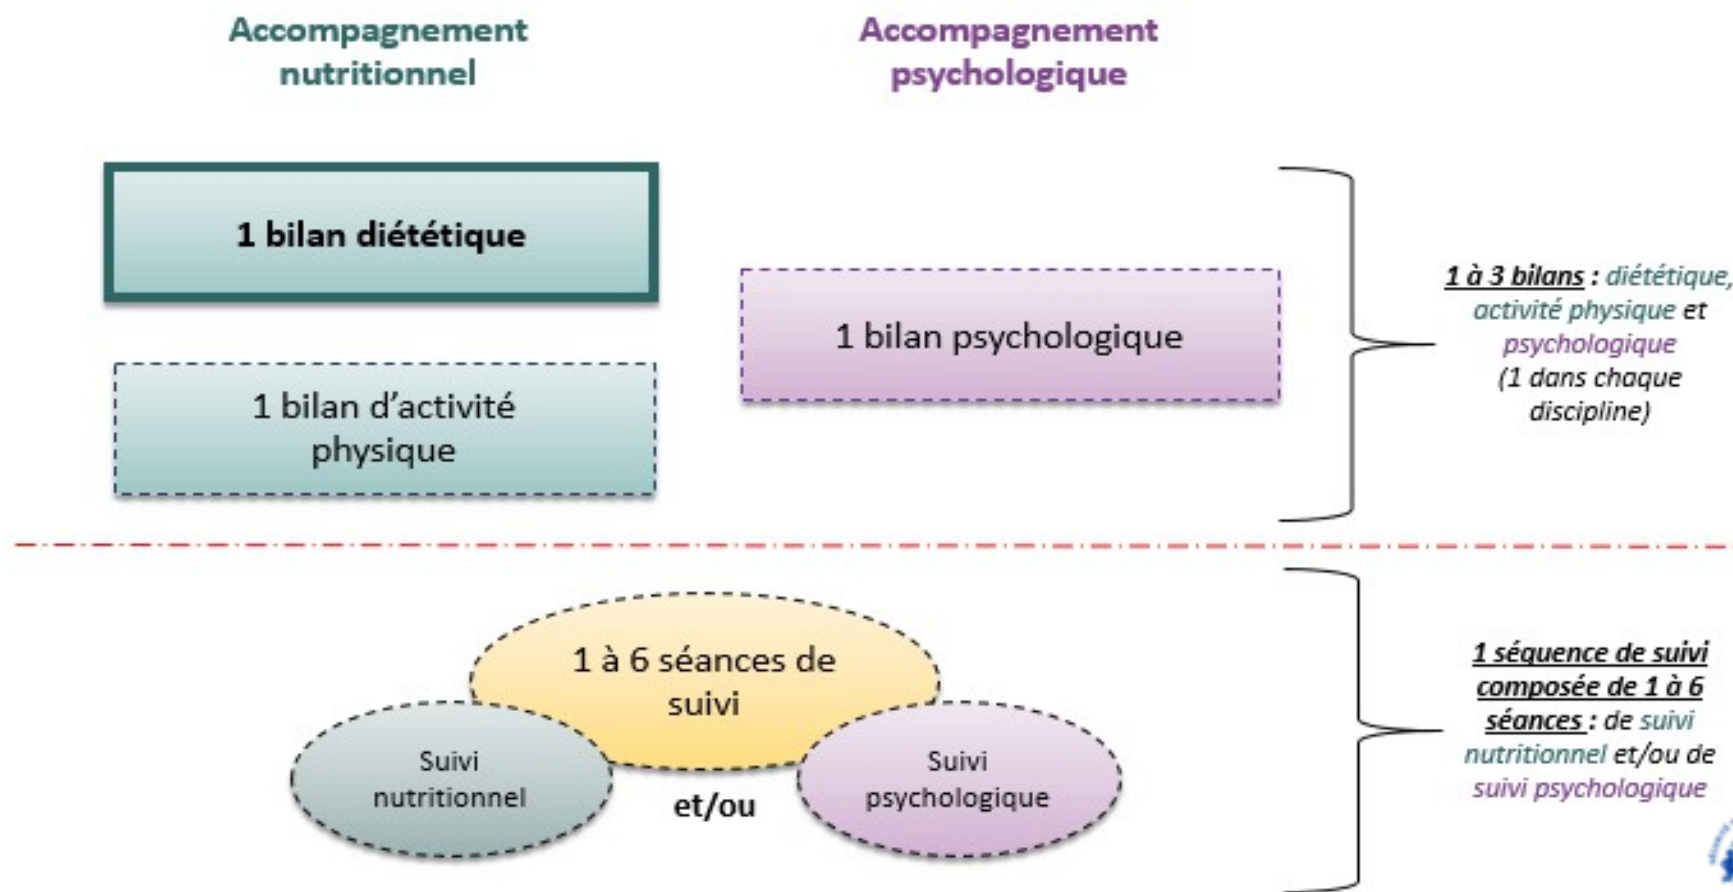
Accompagnement nutritionnel

Accompagnement psychologique

1 bilan diététique

1 bilan d'activité physique

1 bilan psychologique

1 à 3 bilans : diététique, activité physique et psychologique (1 dans chaque discipline)

1 à 6 séances de suivi

Suivi nutritionnel

et/ou

Suivi psychologique

1 séquence de suivi composée de 1 à 6 séances : de suivi nutritionnel et/ou de suivi psychologique